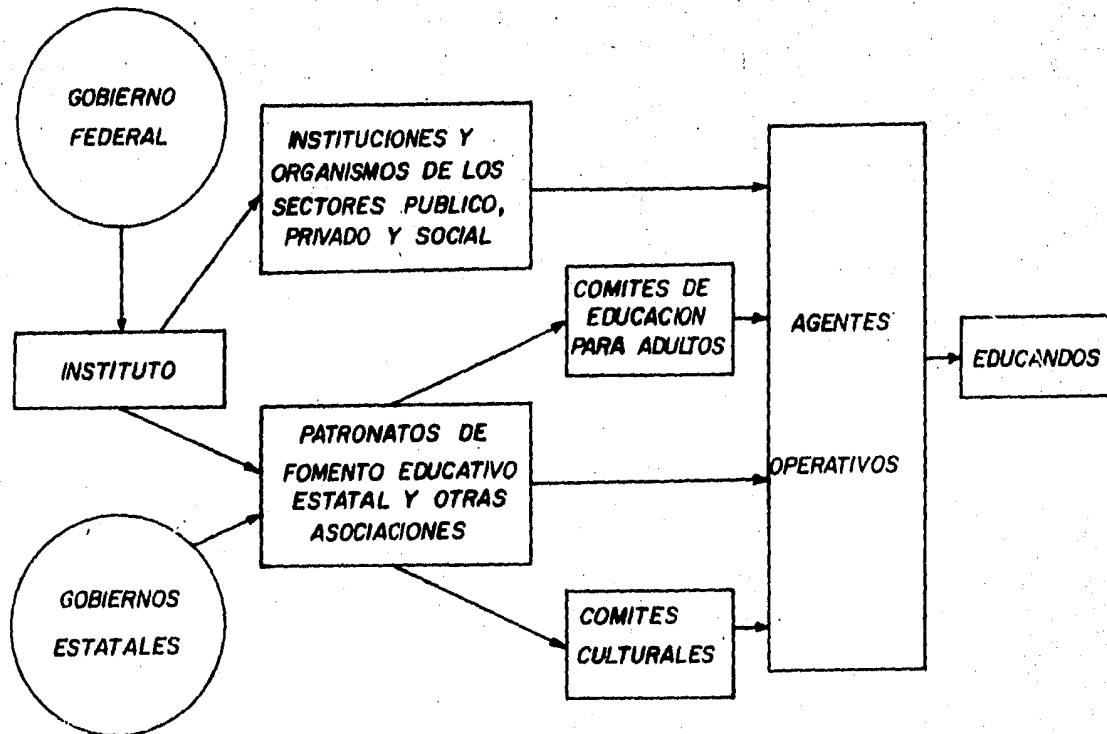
GOBIERNO FEDERAL

INSTITUCIONES Y ORGANISMOS DE LOS SECTORES PUBLICO, PRIVADO Y SOCIAL

INSTITUTO

COMITES DE EDUCACION PARA ADULTOS

AGENTES OPERATIVOS

EDUCANDOS

PATRONATOS DE FOMENTO EDUCATIVO ESTATAL Y OTRAS ASOCIACIONES

GOBIERNOS ESTATALES

COMITES CULTURALES